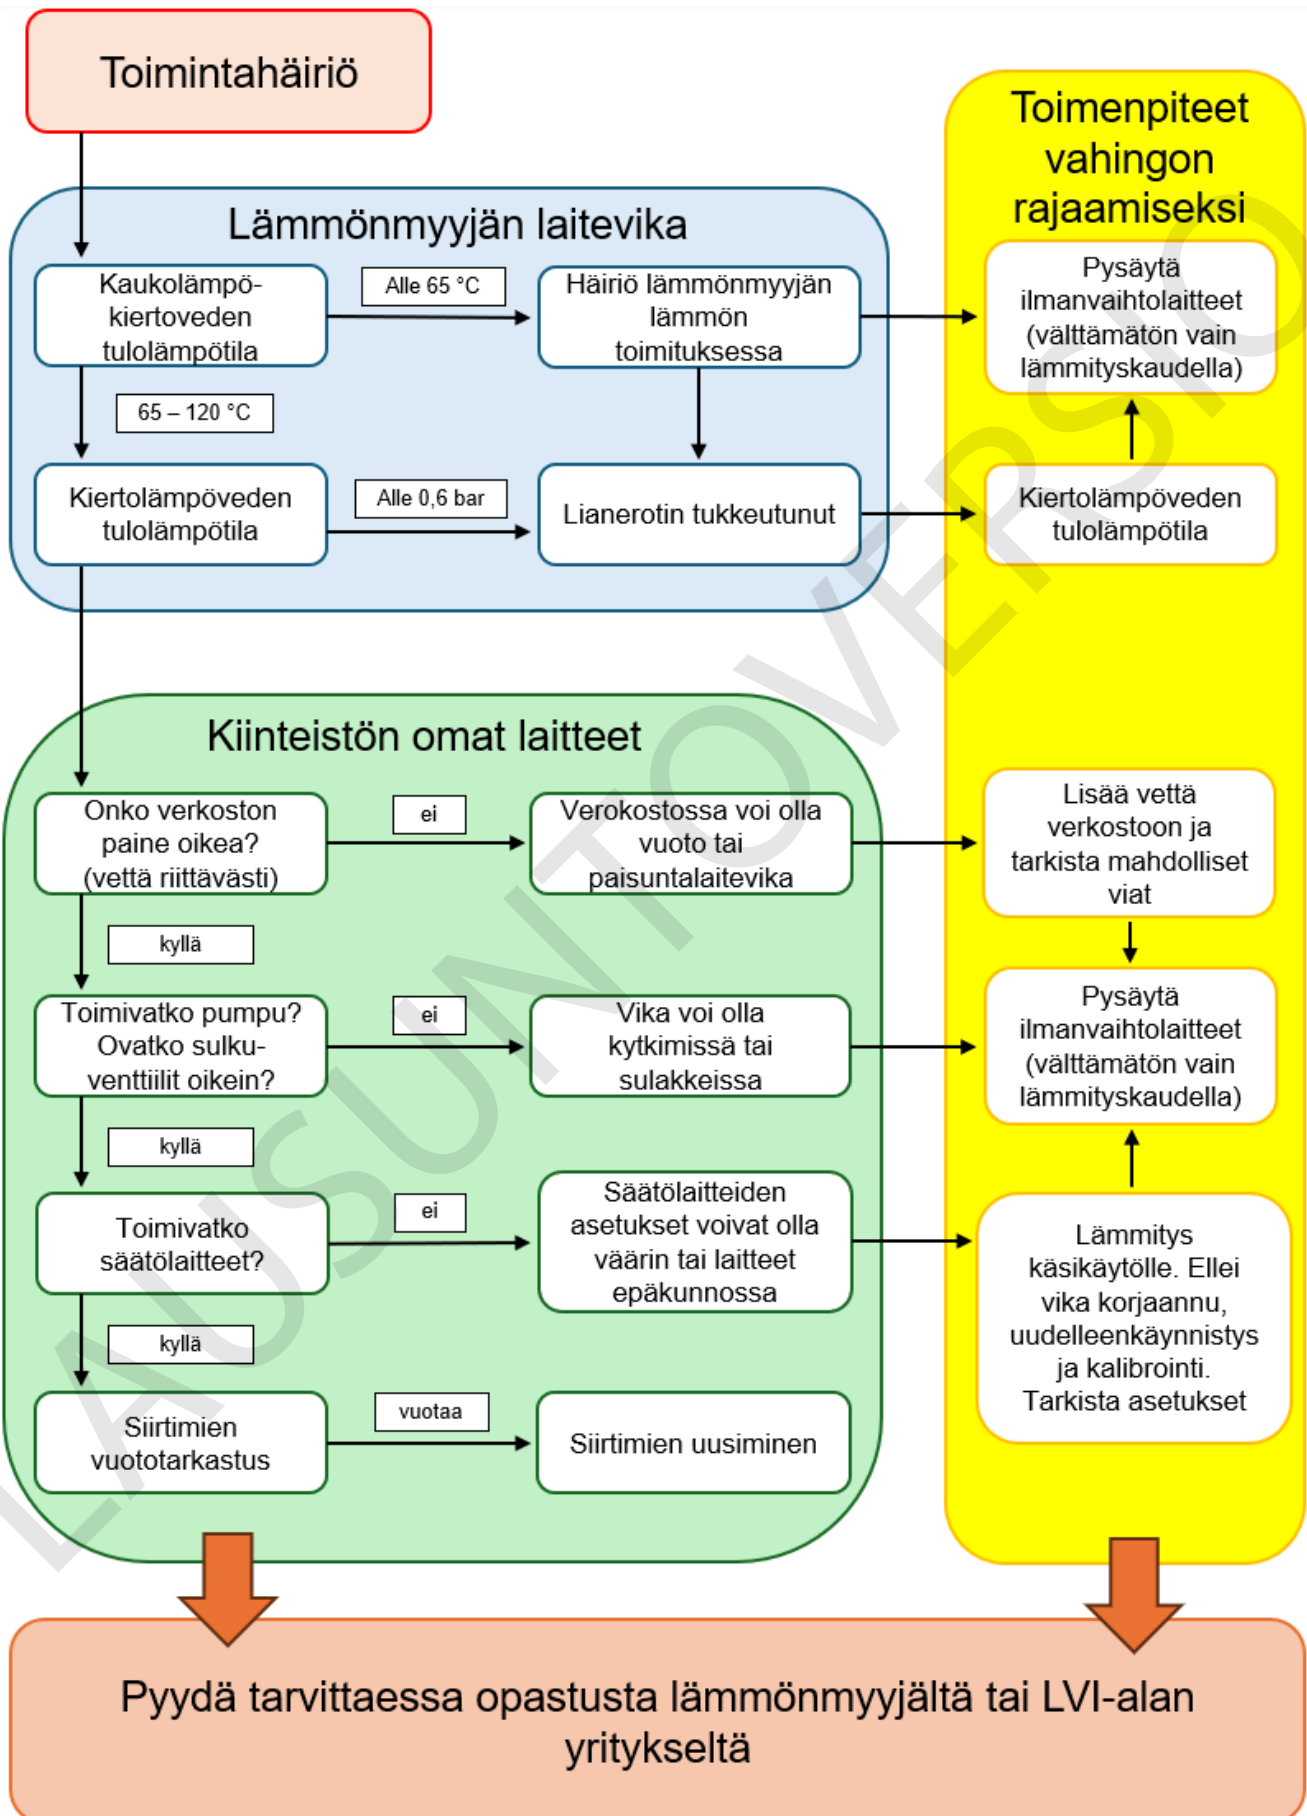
Toimintahäiriö

Lämmönmyyjän laitevika

Kaukolämpökiertoveden tulolämpötila

Alle 65 °C

Häiriö lämmönmyyjän lämmön toimituksessa

65 – 120 °C

Kiertolämpöveden tulolämpötila

Alle 0,6 bar

Lianerotin tukkeutunut

Toimenpiteet vahingon rajaamiseksi

Pysäytä ilmanvaihtolaitteet (välttämätön vain lämmityskaudella)

Kiertolämpöveden tulolämpötila

Kiinteistön omat laitteet

Onko verkoston paine oikea? (vettä riittävästi)

ei

Verokostossa voi olla vuoto tai paisuntalaitevika

Lisää vettä verkostoon ja tarkista mahdolliset viat

kyllä

Toimivatko pumpu? Ovatko sulkuventtiilit oikein?

ei

Vika voi olla kytkimissä tai sulakkeissa

Pysäytä ilmanvaihtolaitteet (välttämätön vain lämmityskaudella)

kyllä

Toimivatko säätölaitteet?

ei

Säätölaitteiden asetukset voivat olla väärin tai laitteet epäkunnossa

Lämmitys käsikäytölle. Ellei vika korjaannu, uudelleenkäynnistys ja kalibrointi. Tarkista asetukset

kyllä

Siirtimien vuototarkastus

vuotaa

Siirtimien uusiminen

Pyydä tarvittaessa opastusta lämmönmyyjältä tai LVI-alan yritykseltä

LAUSUNTOVERSIO